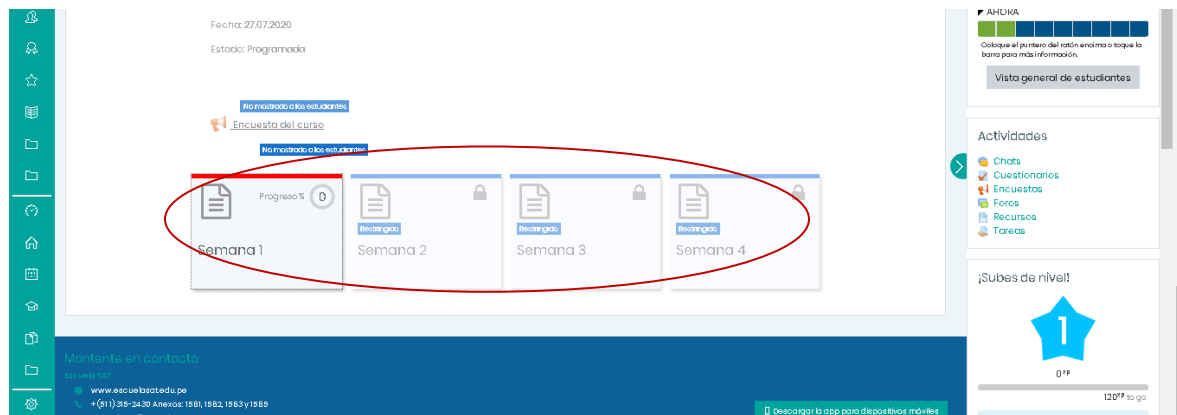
Fecha: 27.07.2020

Estado: Programada

No mostrado a los estudiantes

Encuesta del curso

No mostrado a los estudiantes

Progreso % 0

Semana 1

Restringido

Semana 2

Restringido

Semana 3

Restringido

Semana 4

AHORA

Coloque el puntero del ratón encima o toque la barra para más información.

Vista general de estudiantes

Actividades

Chats
Cuestionarios
Encuestas
Foros
Recursos
Tareas

¡Subes de nivel!

1

0$^{XP}$

120$^{XP}$ to go

Mantente en contacto

Escuela SAT

www.escuelasatedu.pe

+(511) 315-2430 Anexos: 1561, 1562, 1563 y 1565

Descargar la app para dispositivos móviles